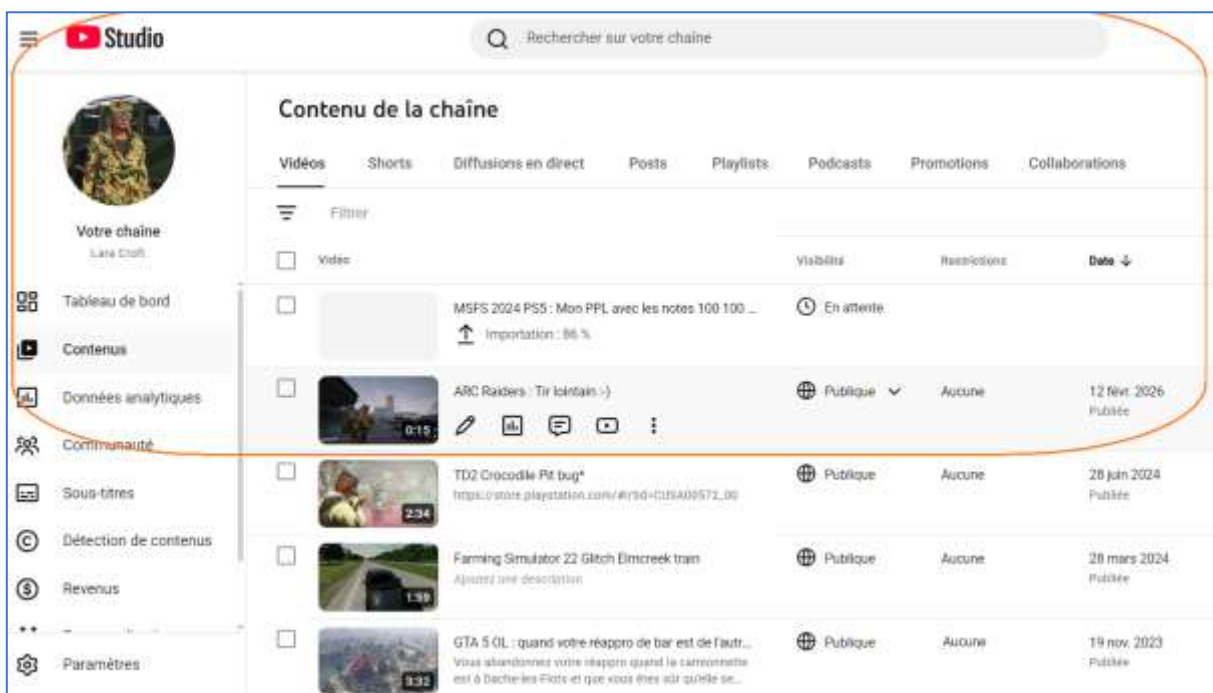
Studio

Rechercher sur votre chaîne

Votre chaîne
Lara Croft

Tableau de bord
Contenus
Données analytiques
Communauté
Sous-titres
Détection de contenus
Revenus
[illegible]
Paramètres

Contenu de la chaîne

Vidéos Shorts Diffusions en direct Posts Playlists Podcasts Promotions Collaborations

Filtrer

| Vidéo | | Visibilité | Restrictions | Date ↓ |
|---|---|---|---|---|
| | MSFS 2024 PS5 : Mon PPL avec les notes 100 100 ... Importation : 86 % | En attente | | |
| 0:15 | ARC Raiders : Tir lointain :-) | Publique | Aucune | 12 févr. 2026 Publiée |
| 2:34 | TD2 Crocodile Pit bug* https://store.playstation.com/#!/tid=CUSA00572_00 | Publique | Aucune | 28 juin 2024 Publiée |
| 1:59 | Farming Simulator 22 Glitch Elmcreek train Ajoutez une description | Publique | Aucune | 28 mars 2024 Publiée |
| 3:32 | GTA 5 OL : quand votre réappro de bar est de l'autr... Vous abandonnez votre réappro quand la camionnette est à Dache-les-Flots et que vous êtes sûr qu'elle se... | Publique | Aucune | 19 nov. 2023 Publiée |